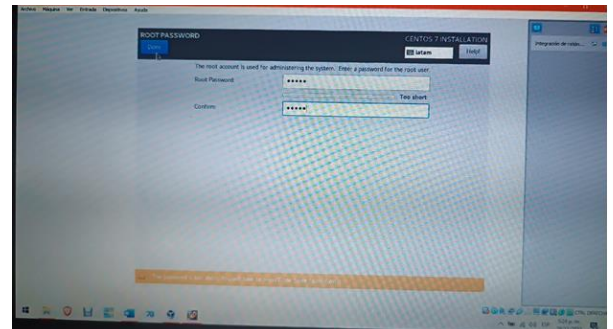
Archivo Máquina Ver Entrada Dispositivos Ayuda

ROOT PASSWORD
Done

CENTOS 7 INSTALLATION
latam
Help!

The root account is used for administering the system. Enter a password for the root user.

Root Password •••••

Too short

Confirm •••••

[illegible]

Integración de ratón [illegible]